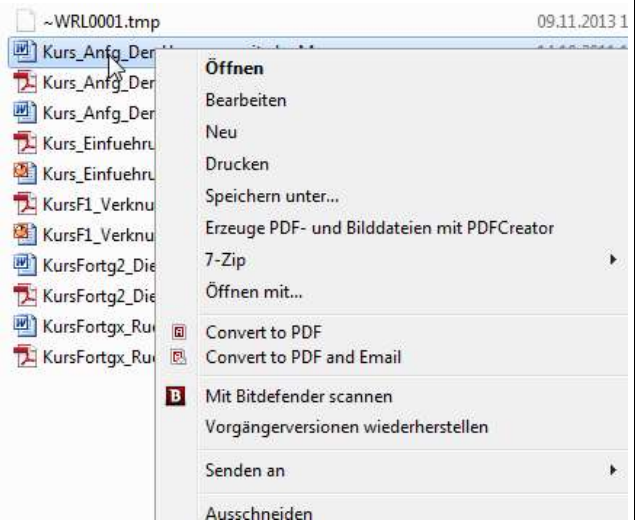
~WRL0001.tmp
09.11.2013 1
Kurs_Anfg_Der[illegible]
Kurs_Anfg_Der
Kurs_Anfg_Der
Kurs_Einfuehru
Kurs_Einfuehru
KursF1_Verknu
KursF1_Verknu
KursFortg2_Die
KursFortg2_Die
KursFortgx_Ru
KursFortgx_Ru

Öffnen
Bearbeiten
Neu
Drucken
Speichern unter...
Erzeuge PDF- und Bilddateien mit PDFCreator
7-Zip
Öffnen mit...
Convert to PDF
Convert to PDF and Email
Mit Bitdefender scannen
Vorgängerversionen wiederherstellen
Senden an
Ausschneiden